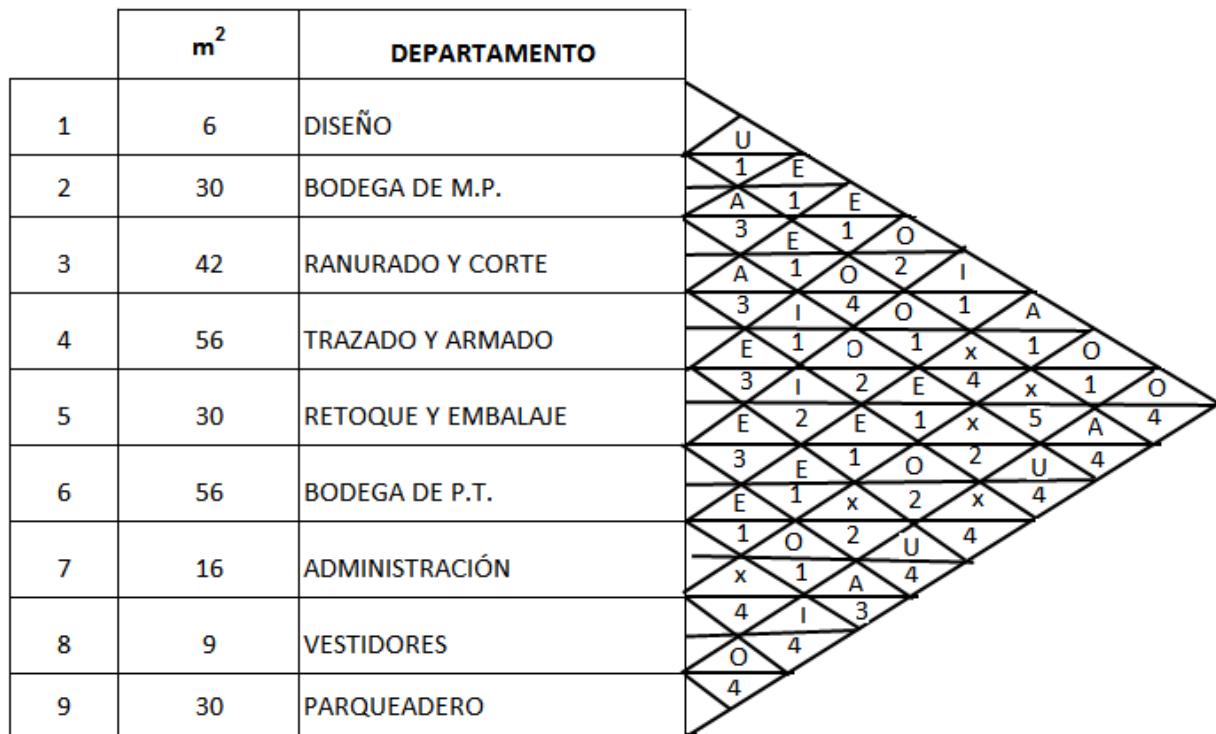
|  | $m^2$ | DEPARTAMENTO |
|---|---|---|
| 1 | 6 | DISEÑO |
| 2 | 30 | BODEGA DE M.P. |
| 3 | 42 | RANURADO Y CORTE |
| 4 | 56 | TRAZADO Y ARMADO |
| 5 | 30 | RETOQUE Y EMBALAJE |
| 6 | 56 | BODEGA DE P.T. |
| 7 | 16 | ADMINISTRACIÓN |
| 8 | 9 | VESTIDORES |
| 9 | 30 | PARQUEADERO |

U
1 E
A 1 E
3 E 1 O
A 1 O 2 I
3 I 4 O 1 A
E 1 O 1 x 1 O
3 I 2 E 4 x 1 O
E 2 E 1 x 5 A 4
3 E 1 O 2 U 4
E 1 x 2 x 4
1 O 2 U 4
x 1 A 4
4 I 3
O 4
4